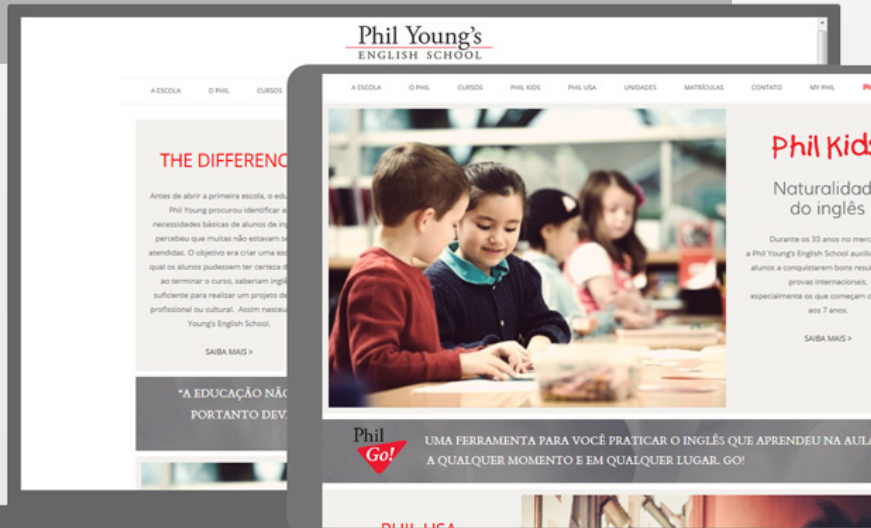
Phil Young's
ENGLISH SCHOOL

A ESCOLA O PHIL CURSOS

THE DIFFERENC

Antes de abrir a primeira escola, o edu Phil Young procurou identificar a necessidades básicas de alunos de in percebeu que muitas não estavam s atendidas. O objetivo era criar uma esc qual os alunos pudessem ter certeza d ao terminar o curso, saberiam inglê suficiente para realizar um projeto de profissional ou cultural. Assim nasceu Young's English School.

SAIBA MAIS >

"A EDUCAÇÃO NÃO PORTANTO DEV

A ESCOLA O PHIL CURSOS PHIL KIDS PHIL USA UNIDADES MATRÍCULAS CONTATO MY PHIL

Phil Kids

Naturalidad do inglês

Durante os 33 anos no merc a Phil Young's English School auxili alunos a conquistarem bons resul provas internacionais, especialmente os que começam aos 7 anos.

SAIBA MAIS >

Phil Go!

UMA FERRAMENTA PARA VOCÊ PRATICAR O INGLÊS QUE APRENDEU NA AULA A QUALQUER MOMENTO E EM QUALQUER LUGAR. GO!

PHIL USA